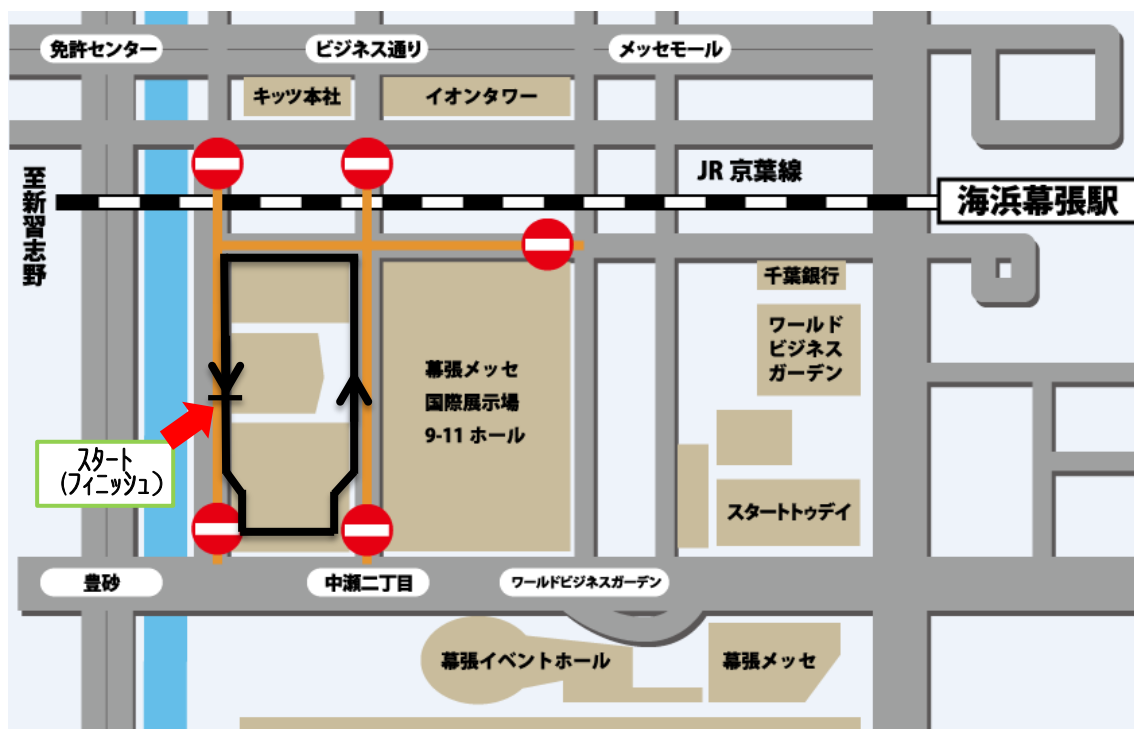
免許センター

ビジネス通り

メッセモール

キッツ本社

イオンタワー

至新習志野

JR 京葉線

海浜幕張駅

千葉銀行

ワールドビジネスガーデン

幕張メッセ国際展示場9-11 ホール

スタート（フィニッシュ）

スタートトゥデイ

豊砂

中瀬二丁目

ワールドビジネスガーデン

幕張イベントホール

幕張メッセ